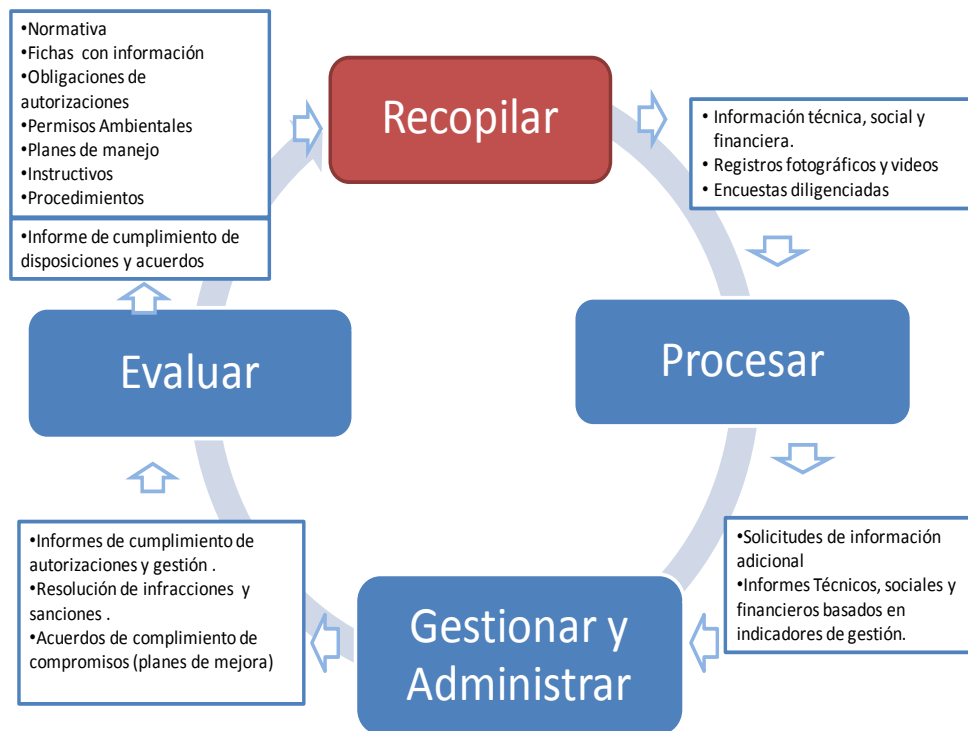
•Normativa
•Fichas con información
•Obligaciones de autorizaciones
•Permisos Ambientales
•Planes de manejo
•Instructivos
•Procedimientos

Recopilar

• Información técnica, social y financiera.
• Registros fotográficos y videos
• Encuestas diligenciadas

•Informe de cumplimiento de disposiciones y acuerdos

Evaluar

Procesar

•Solicitudes de información adicional
•Informes Técnicos, sociales y financieros basados en indicadores de gestión.

•Informes de cumplimiento de autorizaciones y gestión .
•Resolución de infracciones y sanciones .
•Acuerdos de cumplimiento de compromisos (planes de mejora)

Gestionar y Administrar